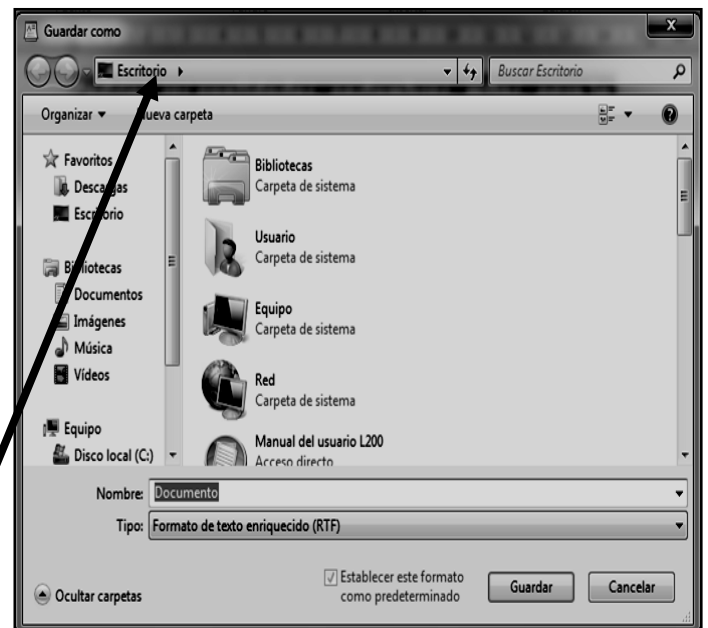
Guardar como

Escritorio ▸

Buscar Escritorio

Organizar ▾ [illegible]ueva carpeta

Favoritos
Desca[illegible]gas
Esc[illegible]torio

Bi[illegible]liotecas
Documentos
Imágenes
Música
Vídeos

Equipo
Disco local (C:)

Bibliotecas
Carpeta de sistema

Usuario
Carpeta de sistema

Equipo
Carpeta de sistema

Red
Carpeta de sistema

Manual del usuario L200
Acceso directo

Nombre: Documento

Tipo: Formato de texto enriquecido (RTF)

Ocultar carpetas

Establecer este formato como predeterminado

Guardar

Cancelar